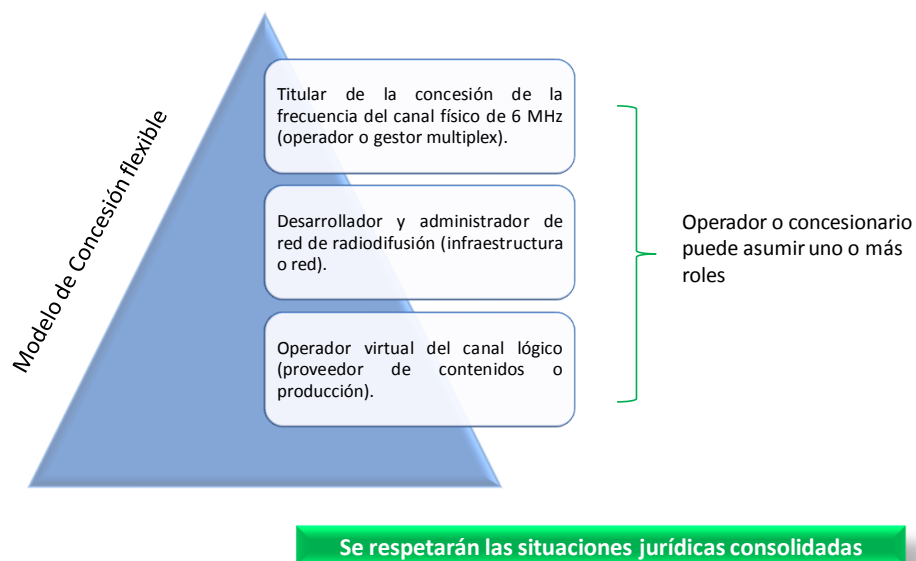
Modelo de Concesión flexible

Titular de la concesión de la frecuencia del canal físico de 6 MHz (operador o gestor multiplex).

Desarrollador y administrador de red de radiodifusión (infraestructura o red).

Operador virtual del canal lógico (proveedor de contenidos o producción).

Operador o concesionario puede asumir uno o más roles

Se respetarán las situaciones jurídicas consolidadas